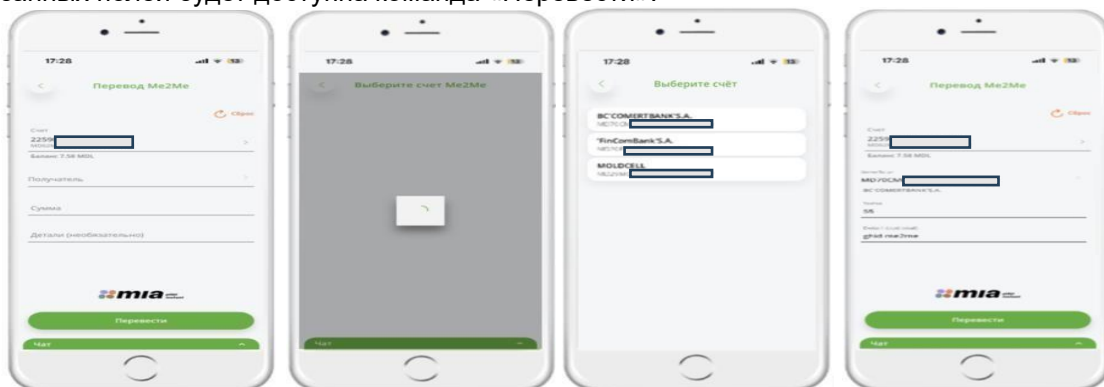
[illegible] будет доступна команда «Перевести».

17:28

Перевод Me2Me

Сброс

Счет
2259
Баланс: 7.58 MDL

Получатель

Сумма

Детали (необязательно)

mia

Перевести

Чат

17:28

Выберите счет Me2Me

Чат

17:28

Выберите счёт

BC'COMERTBANK'S.A.
MD70CM

"FinComBank"S.A.
MD70

MOLDCELL
MD22MC

17:28

Перевод Me2Me

Сброс

Счет
2259
Баланс: 7.58 MDL

MD70CM
BC'COMERTBANK'S.A.

55

gfhjd mw2me

mia

Перевести

Чат